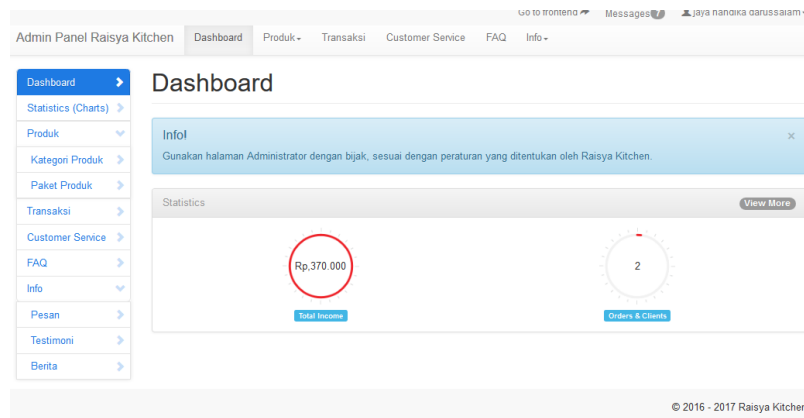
Go to frontend Messages 7 jaya handika darussalam

Admin Panel Raisya Kitchen Dashboard Produk Transaksi Customer Service FAQ Info

Dashboard
Statistics (Charts)
Produk
Kategori Produk
Paket Produk
Transaksi
Customer Service
FAQ
Info
Pesan
Testimoni
Berita

Dashboard

Info!
Gunakan halaman Administrator dengan bijak, sesuai dengan peraturan yang ditentukan oleh Raisya Kitchen.
×

Statistics
View More

Rp,370.000
Total Income

2
Orders & Clients

© 2016 - 2017 Raisya Kitcher